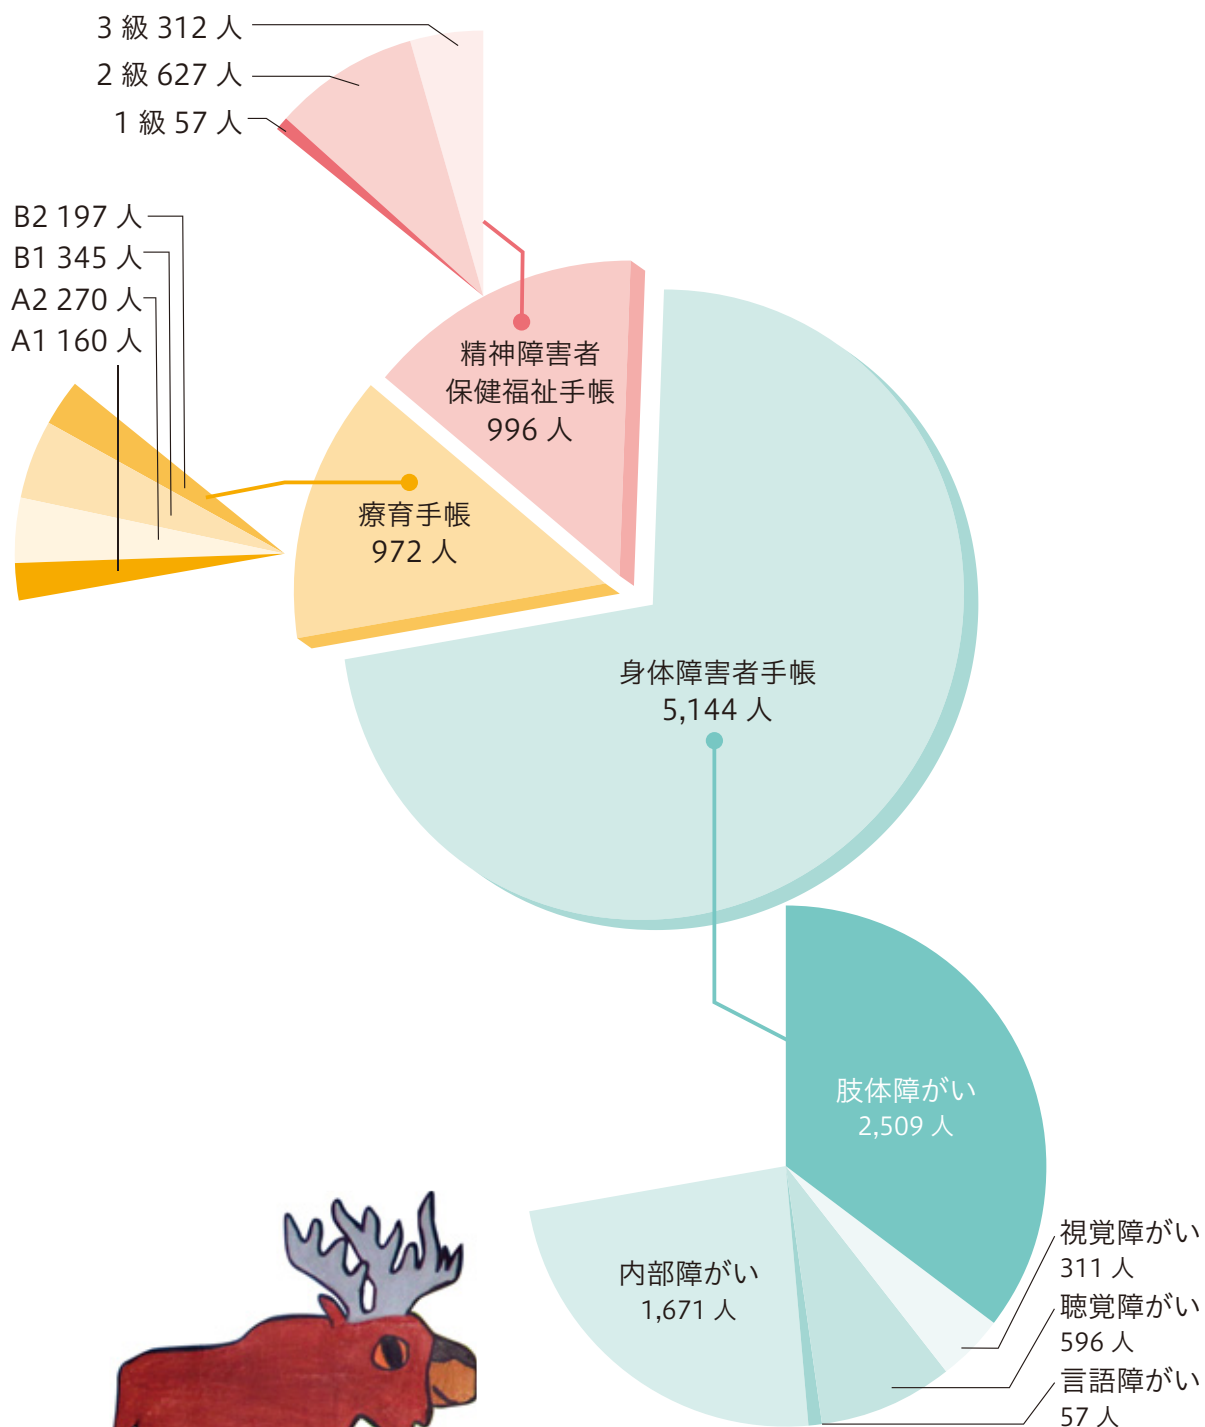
3 級 312 人
2 級 627 人
1 級 57 人

B2 197 人
B1 345 人
A2 270 人
A1 160 人

精神障害者
保健福祉手帳
996 人

療育手帳
972 人

身体障害者手帳
5,144 人

肢体障がい
2,509 人

内部障がい
1,671 人

視覚障がい
311 人

聴覚障がい
596 人

言語障がい
57 人